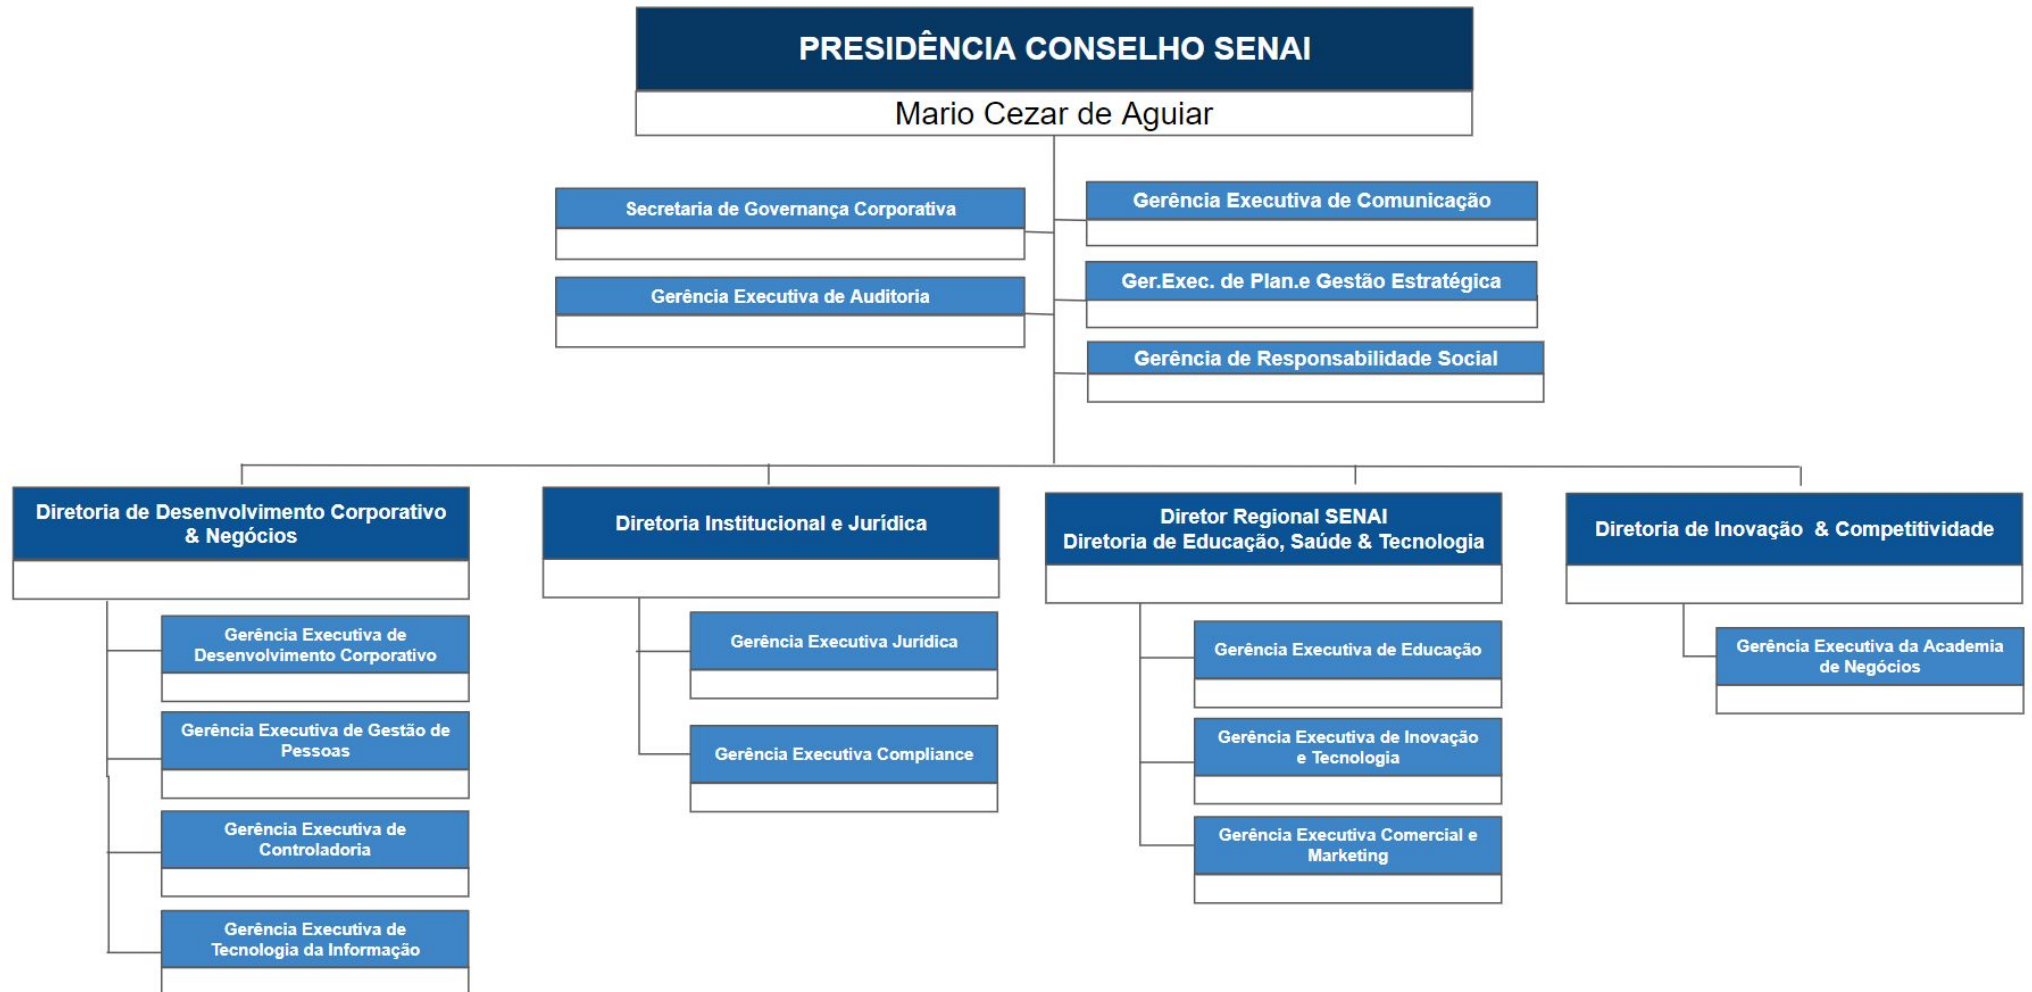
PRESIDÊNCIA CONSELHO SENAI

Mario Cezar de Aguiar

Secretaria de Governança Corporativa

Gerência Executiva de Auditoria

Gerência Executiva de Comunicação

Ger.Exec. de Plan.e Gestão Estratégica

Gerência de Responsabilidade Social

Diretoria de Desenvolvimento Corporativo & Negócios

Gerência Executiva de Desenvolvimento Corporativo

Gerência Executiva de Gestão de Pessoas

Gerência Executiva de Controladoria

Gerência Executiva de Tecnologia da Informação

Diretoria Institucional e Jurídica

Gerência Executiva Jurídica

Gerência Executiva Compliance

Diretor Regional SENAI
Diretoria de Educação, Saúde & Tecnologia

Gerência Executiva de Educação

Gerência Executiva de Inovação e Tecnologia

Gerência Executiva Comercial e Marketing

Diretoria de Inovação & Competitividade

Gerência Executiva da Academia de Negócios